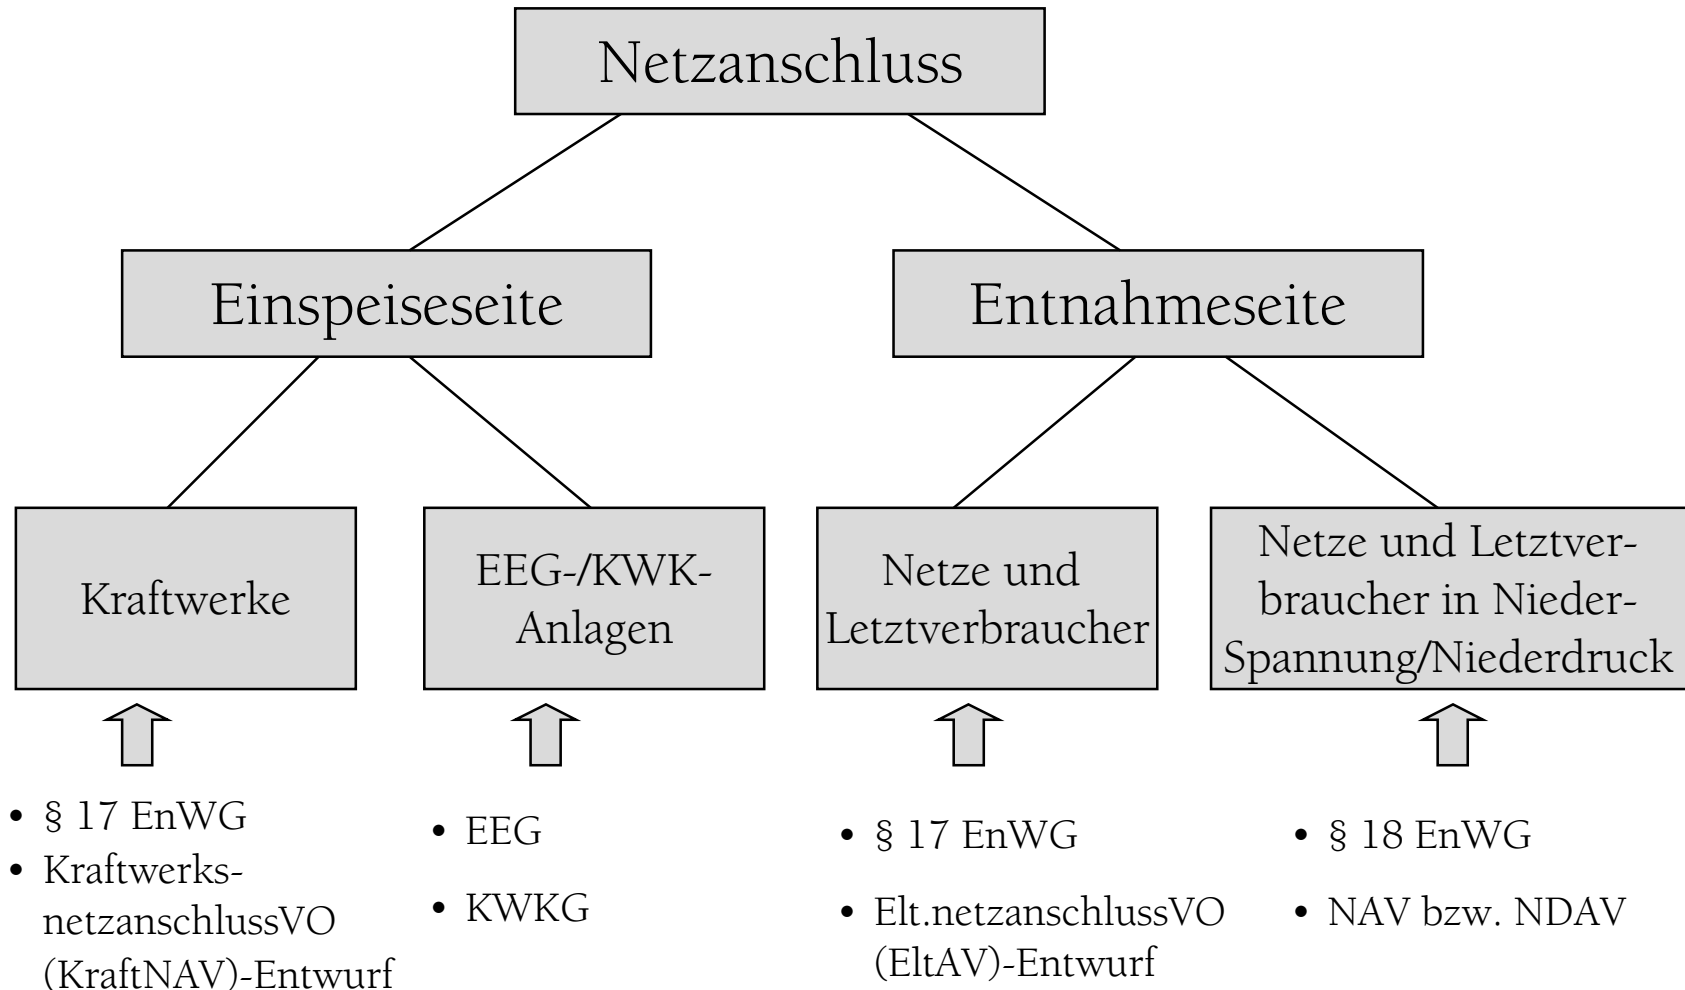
Netzanschluss

Einspeiseseite

Entnahmeseite

Kraftwerke

EEG-/KWK-Anlagen

Netze und Letztverbraucher

Netze und Letztverbraucher in Nieder-Spannung/Niederdruck

• § 17 EnWG
• Kraftwerks-netzanschlussVO (KraftNAV)-Entwurf

• EEG
• KWKG

• § 17 EnWG
• Elt.netzanschlussVO (EltAV)-Entwurf

• § 18 EnWG
• NAV bzw. NDAV